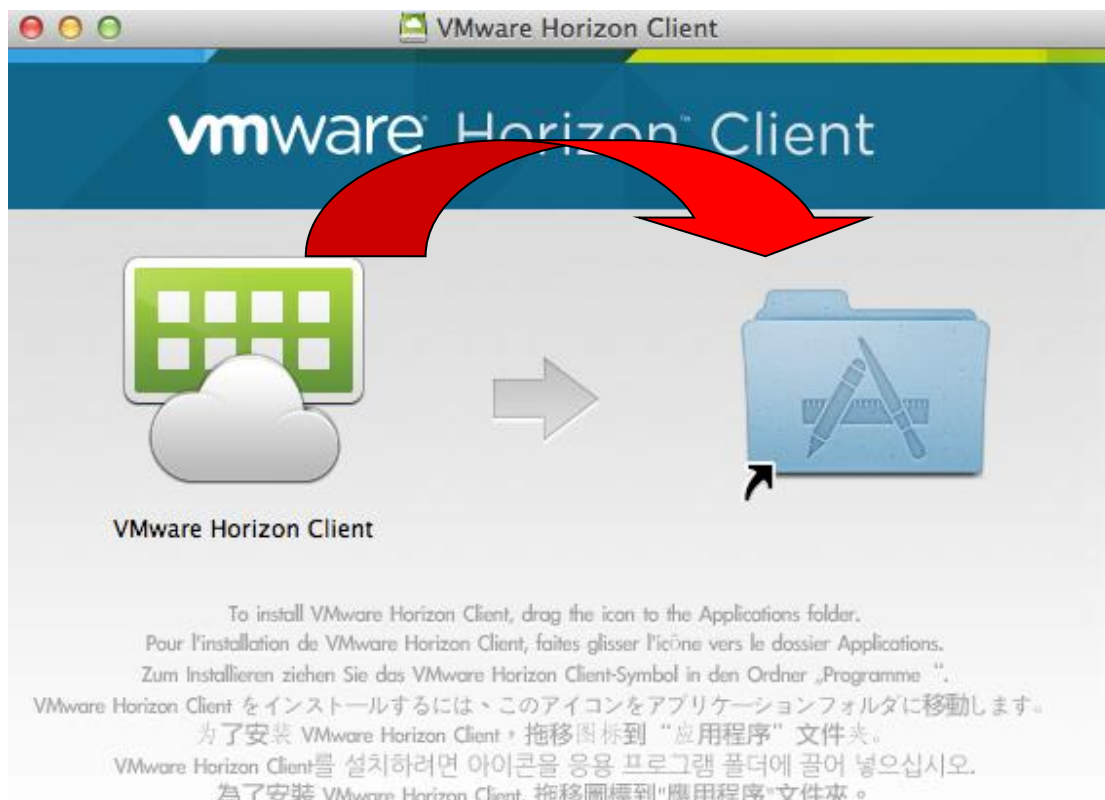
VMware Horizon Client

vmware Horizon Client

VMware Horizon Client

To install VMware Horizon Client, drag the icon to the Applications folder.
Pour l'installation de VMware Horizon Client, faites glisser l'icône vers le dossier Applications.
Zum Installieren ziehen Sie das VMware Horizon Client-Symbol in den Ordner „Programme".
VMware Horizon Client をインストールするには、このアイコンをアプリケーションフォルダに移動します。
为了安装 VMware Horizon Client，拖移图标到"应用程序"文件夹。
VMware Horizon Client를 설치하려면 아이콘을 응용 프로그램 폴더에 끌어 넣으십시오.
為了安裝 VMware Horizon Client, 拖移圖標到"應用程序"文件夾。